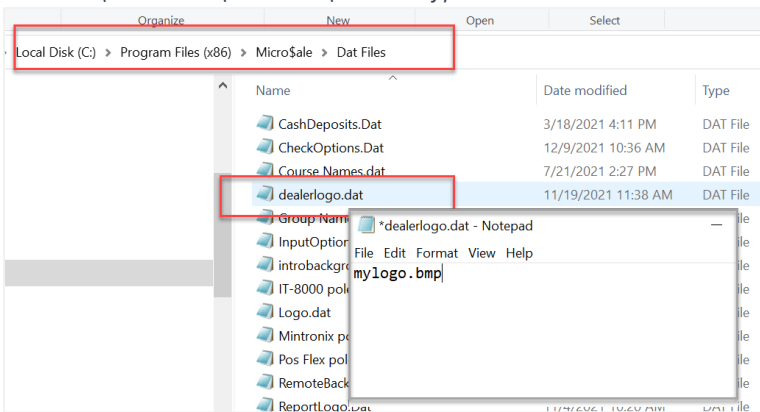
Organize New Open Select

Local Disk (C:) › Program Files (x86) › Micro$ale › Dat Files

| Name | Date modified | Type |
|---|---|---|
| CashDeposits.Dat | 3/18/2021 4:11 PM | DAT File |
| CheckOptions.Dat | 12/9/2021 10:36 AM | DAT File |
| Course Names.dat | 7/21/2021 2:27 PM | DAT File |
| dealerlogo.dat | 11/19/2021 11:38 AM | DAT File |
| Group Nam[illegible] | | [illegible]ile |
| InputOption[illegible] | | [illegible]ile |
| introbackgr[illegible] | | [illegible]ile |
| IT-8000 pol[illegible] | | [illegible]ile |
| Logo.dat | | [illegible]ile |
| Mintronix p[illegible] | | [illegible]ile |
| Pos Flex pol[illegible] | | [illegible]ile |
| RemoteBack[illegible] | | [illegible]ile |
| ReportLogo.Dat | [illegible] | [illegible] |

*dealerlogo.dat - Notepad

File Edit Format View Help

mylogo.bmp